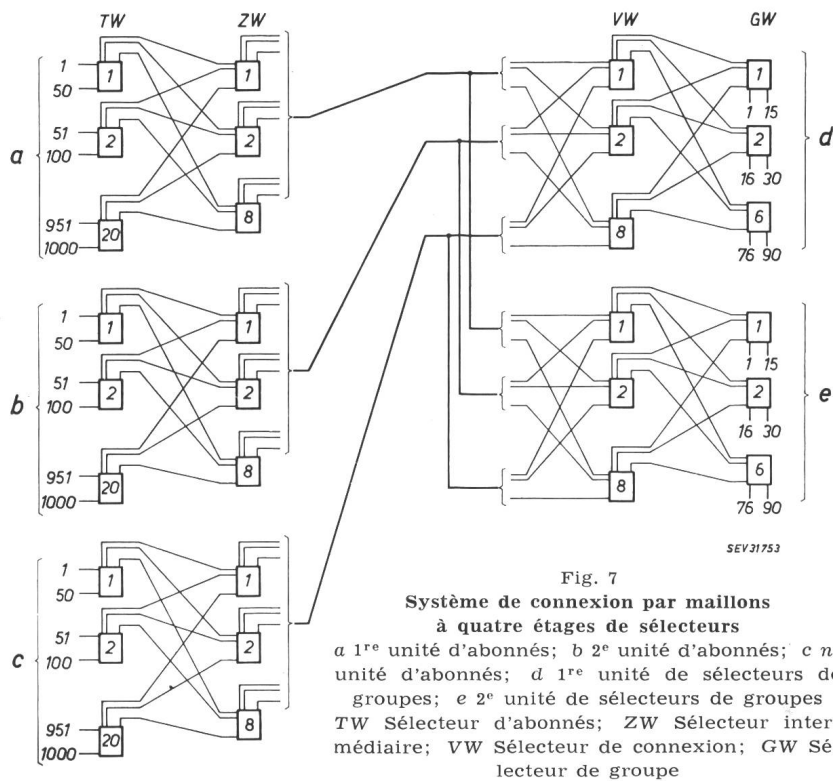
TW ZW

a
1
50
1
51
100
2
951
1000
20
1
2
8

b
1
50
1
51
100
2
951
1000
20
1
2
8

c
1
50
1
51
100
2
951
1000
20
1
2
8

VW GW
1
2
8
1
1 15
2
16 30
6
76 90
d

1
2
8
1
1 15
2
16 30
6
76 90
e

SEV31753

Fig. 7
Système de connexion par maillons à quatre étages de sélecteurs

a 1re unité d'abonnés; b 2e unité d'abonnés; c n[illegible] unité d'abonnés; d 1re unité de sélecteurs d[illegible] groupes; e 2e unité de sélecteurs de groupes TW Sélecteur d'abonnés; ZW Sélecteur intermédiaire; VW Sélecteur de connexion; GW Sé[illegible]lecteur de groupe